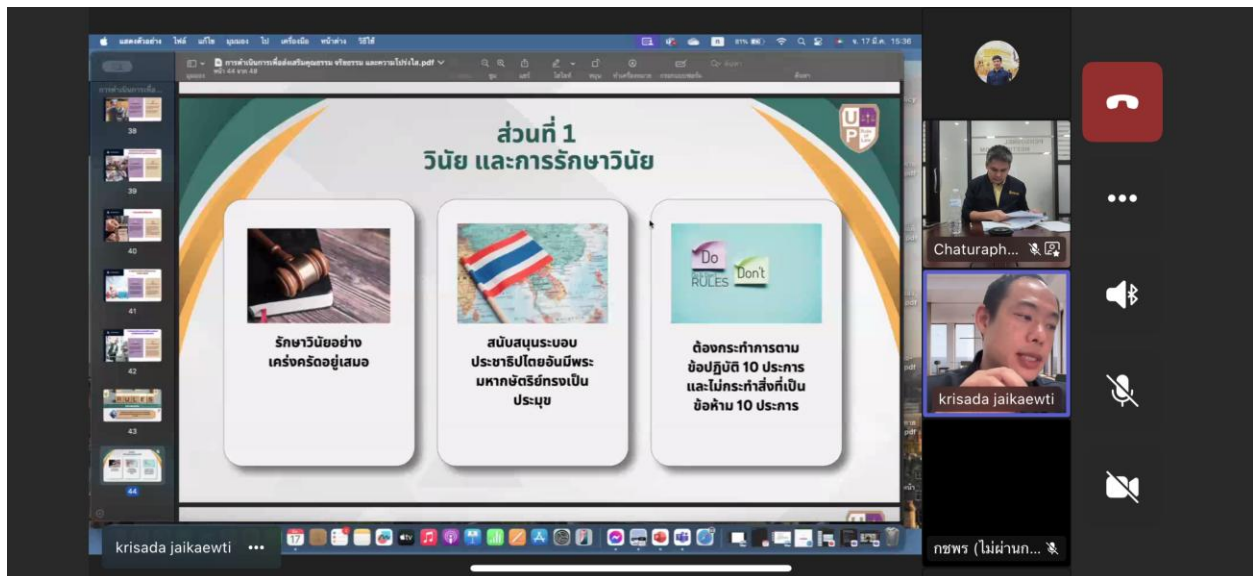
แสดงตัวอย่าง ไฟล์ แก้ไข มุมมอง ไป เครื่องมือ หน้าต่าง วิธีใช้

การดำเนินการเพื่อส่งเสริมคุณธรรม จริยธรรม และความโปร่งใส.pdf
หน้า 44 จาก 48

38

39

40

41

42

43

44

ส่วนที่ 1
วินัย และการรักษาวินัย

UP

รักษาวินัยอย่างเคร่งครัดอยู่เสมอ

สนับสนุนระบอบประชาธิปไตยอันมีพระมหากษัตริย์ทรงเป็นประมุข

Do
Don't
RULES

ต้องกระทำการตามข้อปฏิบัติ 10 ประการ และไม่กระทำสิ่งที่เป็นข้อห้าม 10 ประการ

Chaturaph...

krisada jaikaewti

krisada jaikaewti •••

กชพร (ไม่ผ่านก...